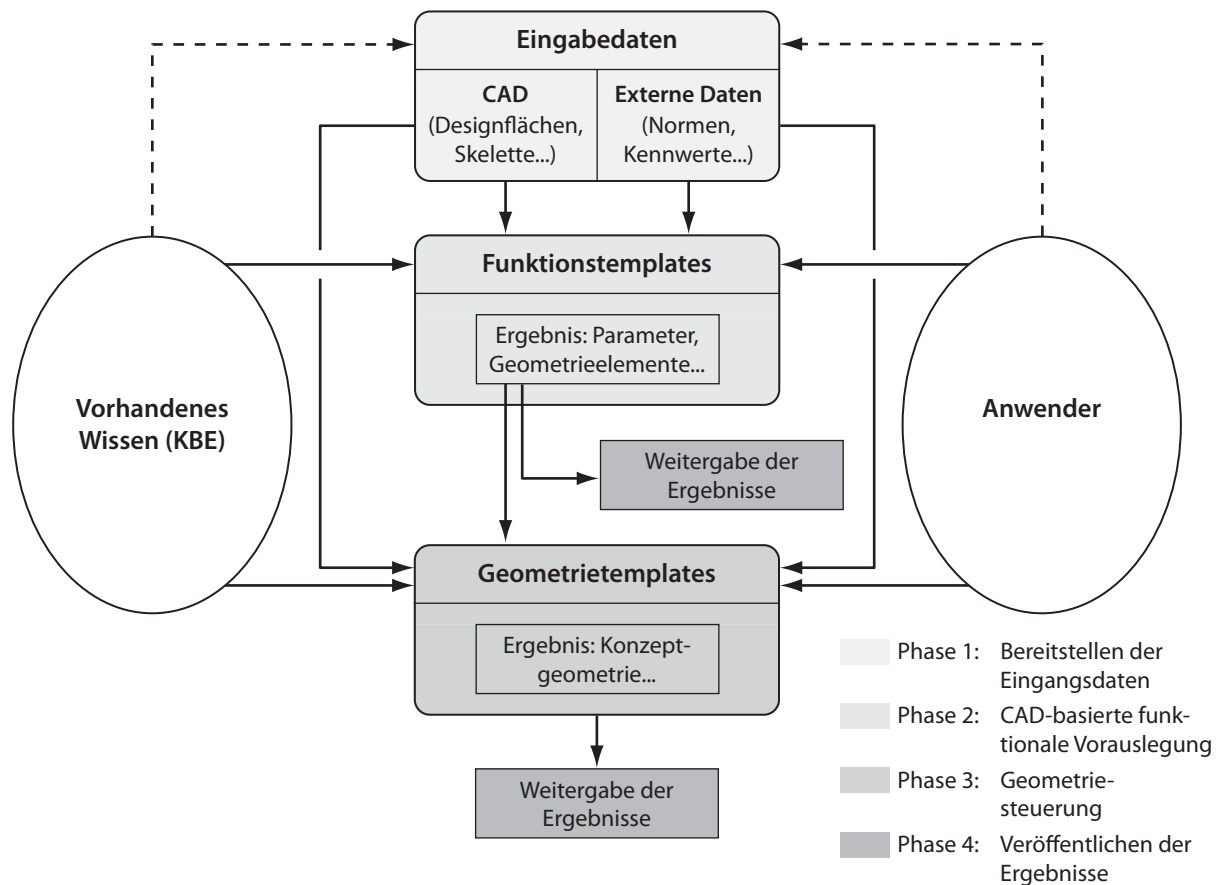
Eingabedaten

CAD
(Designflächen,
Skelette...)

Externe Daten
(Normen,
Kennwerte...)

Funktionstemplates

Ergebnis: Parameter,
Geometrieelemente...

Vorhandenes
Wissen (KBE)

Anwender

Weitergabe der
Ergebnisse

Geometrietemplates

Ergebnis: Konzeptgeometrie...

Weitergabe der
Ergebnisse

Phase 1: Bereitstellen der Eingangsdaten

Phase 2: CAD-basierte funktionale Vorauslegung

Phase 3: Geometriesteuerung

Phase 4: Veröffentlichen der Ergebnisse